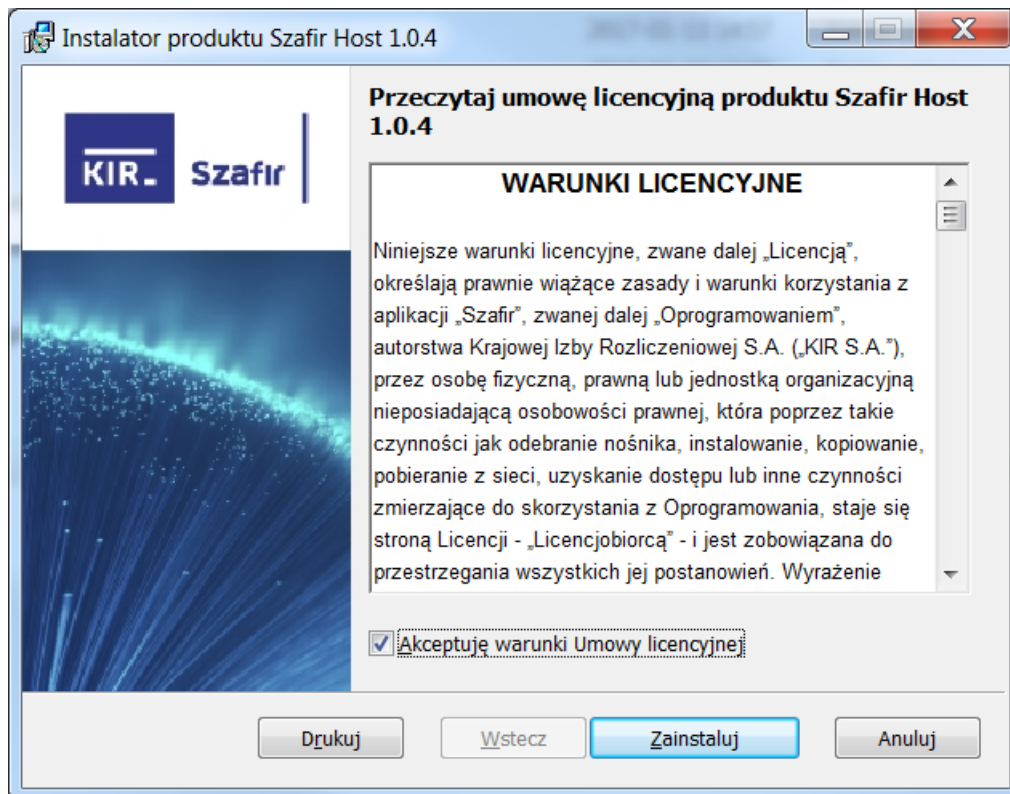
Instalator produktu Szafir Host 1.0.4

KIR Szafir

Przeczytaj umowę licencyjną produktu Szafir Host 1.0.4

WARUNKI LICENCYJNE

Niniejsze warunki licencyjne, zwane dalej „Licencją”, określają prawnie wiążące zasady i warunki korzystania z aplikacji „Szafir”, zwanej dalej „Oprogramowaniem”, autorstwa Krajowej Izby Rozliczeniowej S.A. („KIR S.A.”), przez osobę fizyczną, prawną lub jednostką organizacyjną nieposiadającą osobowości prawnej, która poprzez takie czynności jak odebranie nośnika, instalowanie, kopiowanie, pobieranie z sieci, uzyskanie dostępu lub inne czynności zmierzające do skorzystania z Oprogramowania, staje się stroną Licencji - „Licencjobiorcą” - i jest zobowiązana do przestrzegania wszystkich jej postanowień. Wyrażenie

Akceptuję warunki Umowy licencyjnej

Drukuj Wstecz Zainstaluj Anuluj